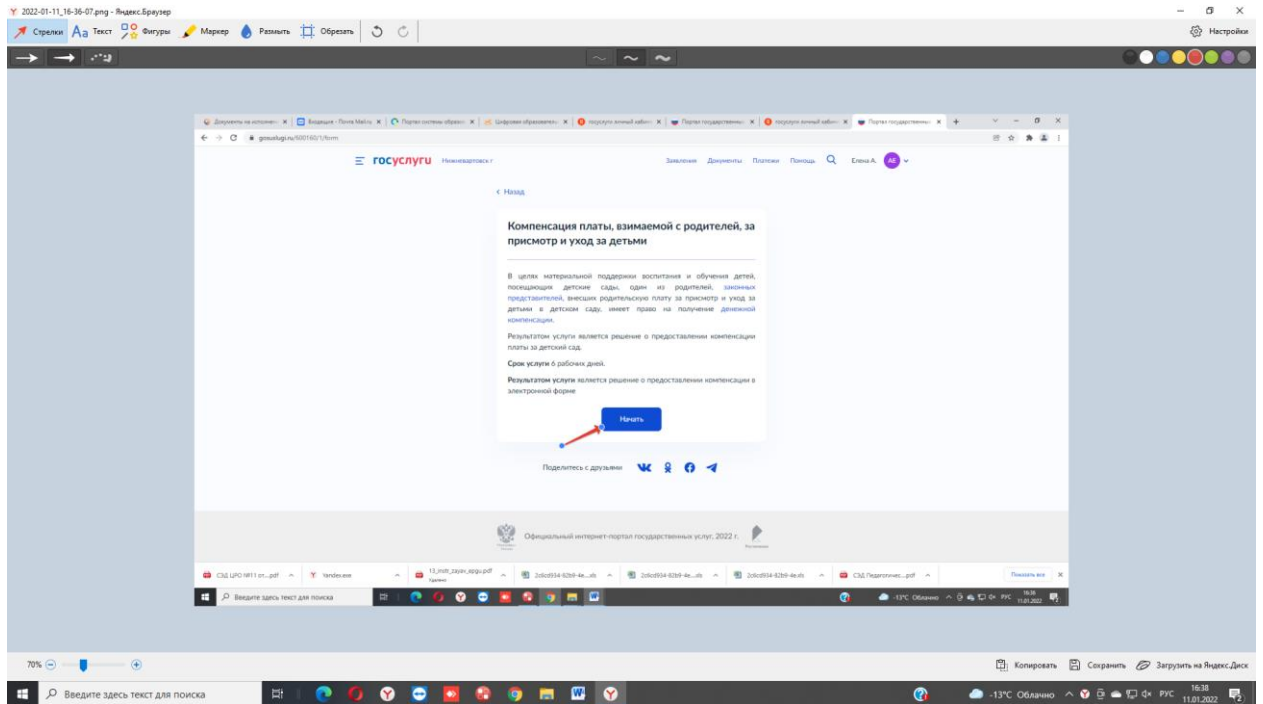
2022-01-11_16-36-07.png - Яндекс.Браузер

Стрелки Текст Фигуры Маркер Размыть Обрезать

Настройки

Документы на исполнен... | Входящие - Почта Mail.ru | Портал системы образо... | Цифровое образовани... | госуслуги личный кабин... | Портал государственны... | госуслуги личный кабин... | Портал государственны...

gosuslugi.ru/600160/1/form

госуслуги Нижневартовск г

Заявления Документы Платежи Помощь Елена А. АЕ

< Назад

Компенсация платы, взимаемой с родителей, за присмотр и уход за детьми

В целях материальной поддержки воспитания и обучения детей, посещающих детские сады, один из родителей, законных представителей, внесших родительскую плату за присмотр и уход за детьми в детском саду, имеет право на получение денежной компенсации.

Результатом услуги является решение о предоставлении компенсации платы за детский сад.

Срок услуги 6 рабочих дней.

Результатом услуги является решение о предоставлении компенсации в электронной форме

Начать

Поделитесь с друзьями

Официальный интернет-портал государственных услуг, 2022 г.

СЗД ЦРО №11 от....pdf | Yandex.exe | 13_instr_zayav_epgu.pdf Удалено | 2c6cd934-82b9-4e....xls | 2c6cd934-82b9-4e....xls | 2c6cd934-82b9-4e.xls | СЗД Педагогичес....pdf | Показать все

Введите здесь текст для поиска

-13°C Облачно РУС 16:38 11.01.2022

70%

Копировать Сохранить Загрузить на Яндекс.Диск

Введите здесь текст для поиска

-13°C Облачно РУС 16:38 11.01.2022